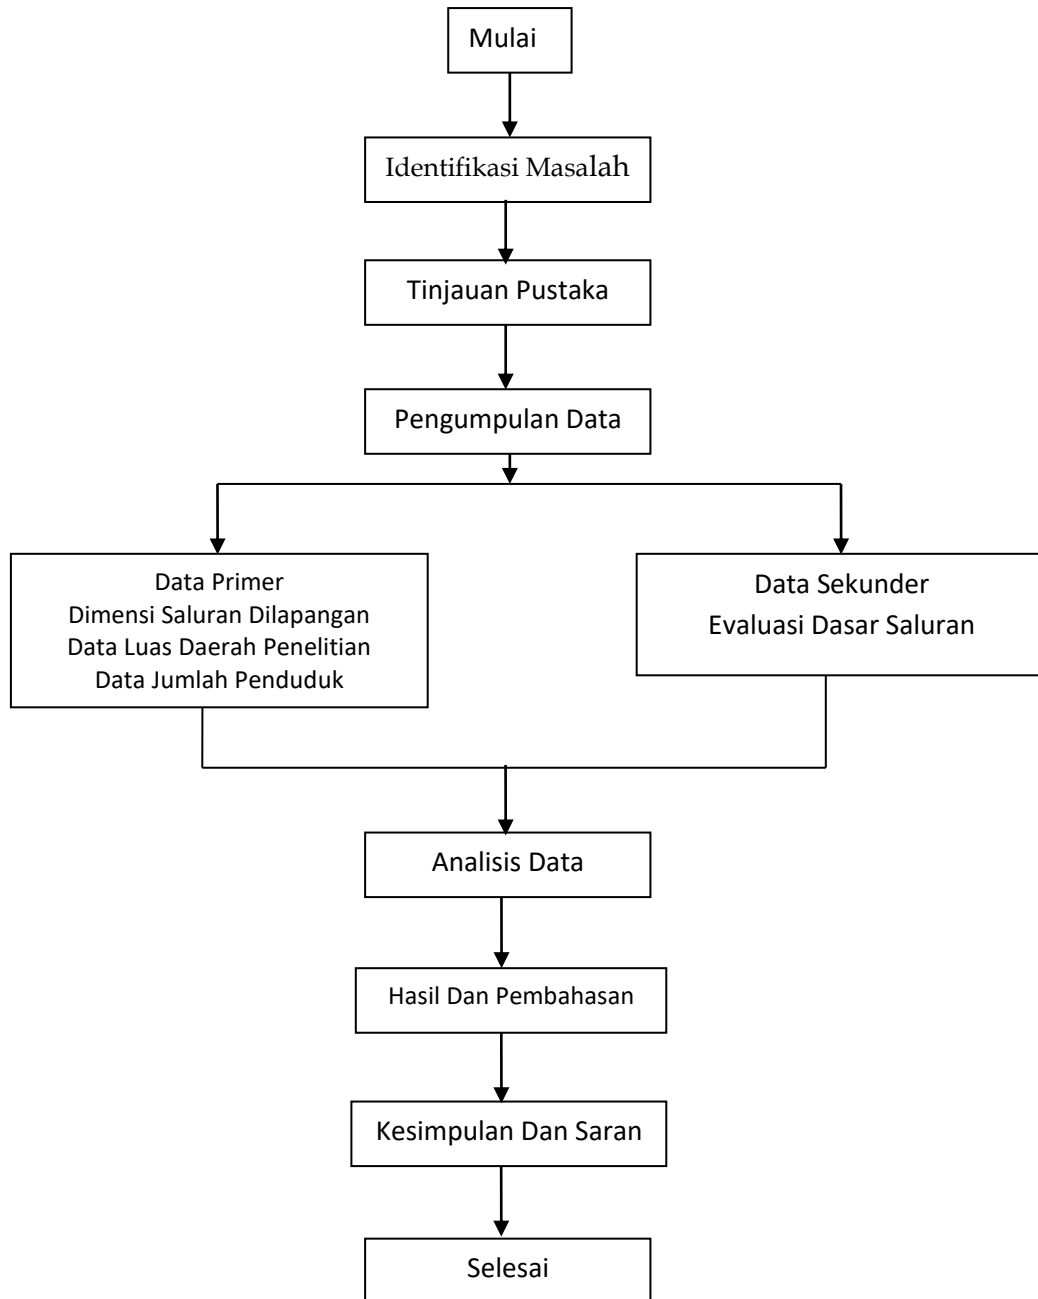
Mulai

Identifikasi Masalah

Tinjauan Pustaka

Pengumpulan Data

Data Primer
Dimensi Saluran Dilapangan
Data Luas Daerah Penelitian
Data Jumlah Penduduk

Data Sekunder
Evaluasi Dasar Saluran

Analisis Data

Hasil Dan Pembahasan

Kesimpulan Dan Saran

Selesai